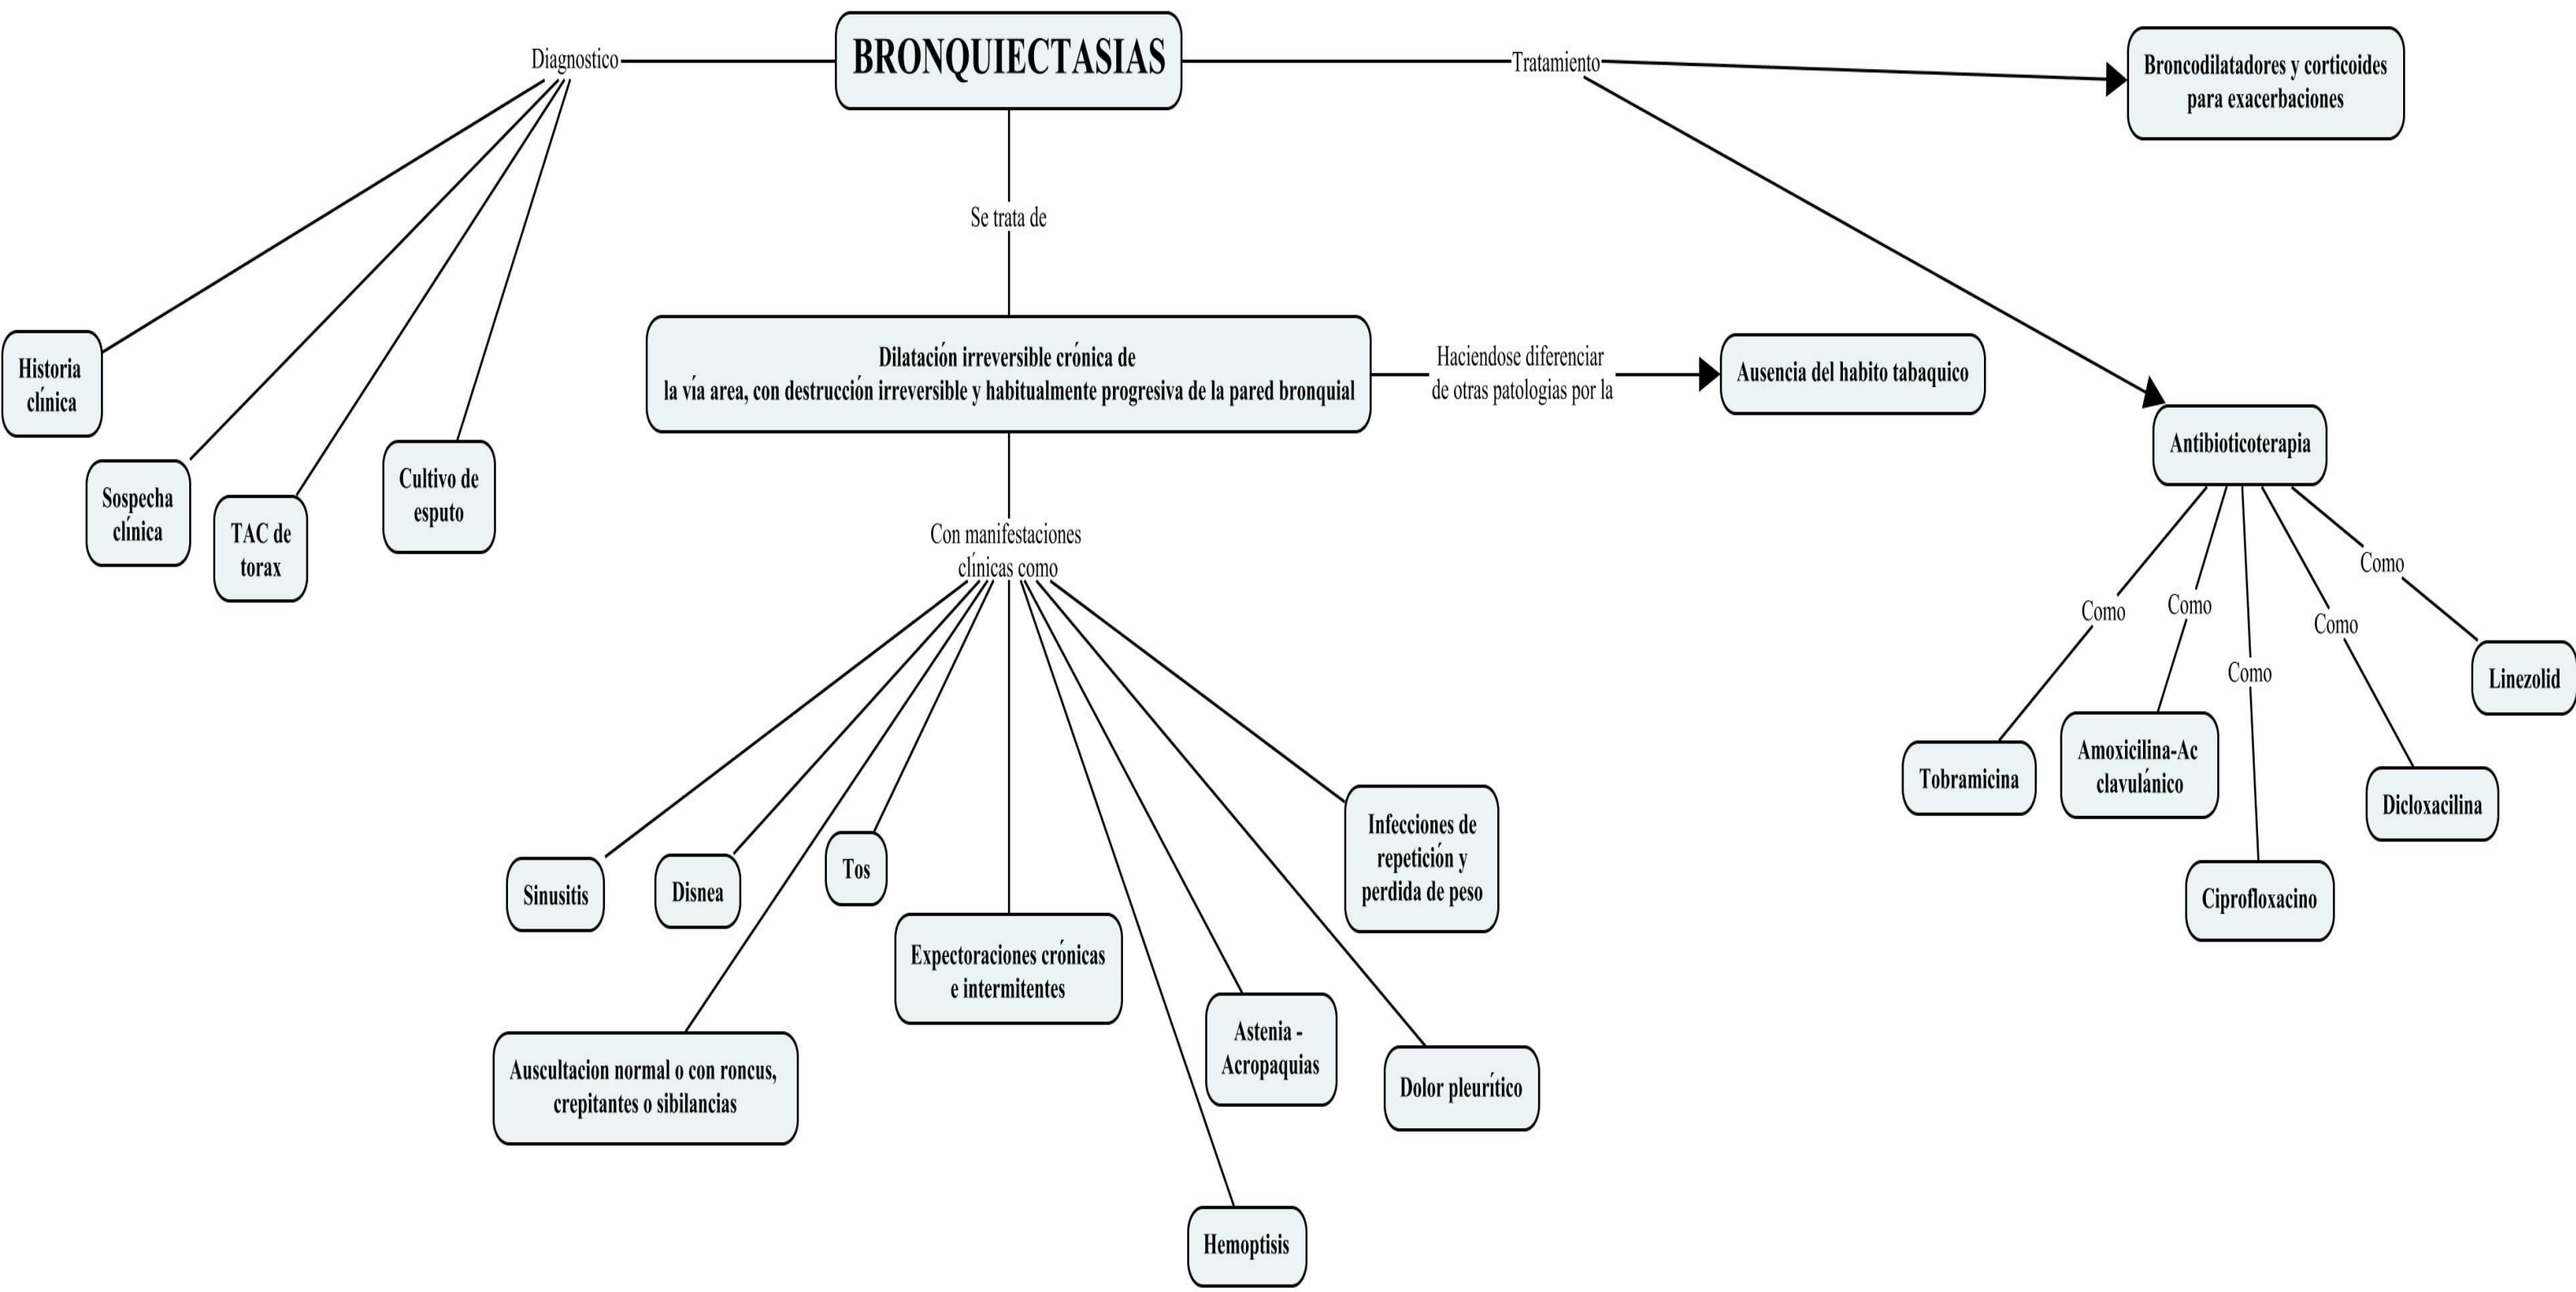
BRONQUIECTASIAS

Diagnostico

Historia clínica

Sospecha clínica

TAC de torax

Cultivo de esputo

Se trata de

Dilatación irreversible crónica de la vía area, con destrucción irreversible y habitualmente progresiva de la pared bronquial

Haciendose diferenciar de otras patologias por la

Ausencia del habito tabaquico

Con manifestaciones clínicas como

Sinusitis

Disnea

Tos

Expectoraciones crónicas e intermitentes

Infecciones de repetición y perdida de peso

Auscultacion normal o con roncus, crepitantes o sibilancias

Astenia - Acropaquias

Dolor pleurítico

Hemoptisis

Tratamiento

Broncodilatadores y corticoides para exacerbaciones

Antibioticoterapia

Como

Como

Como

Como

Como

Tobramicina

Amoxicilina-Ac clavulánico

Ciprofloxacino

Dicloxacilina

Linezolid